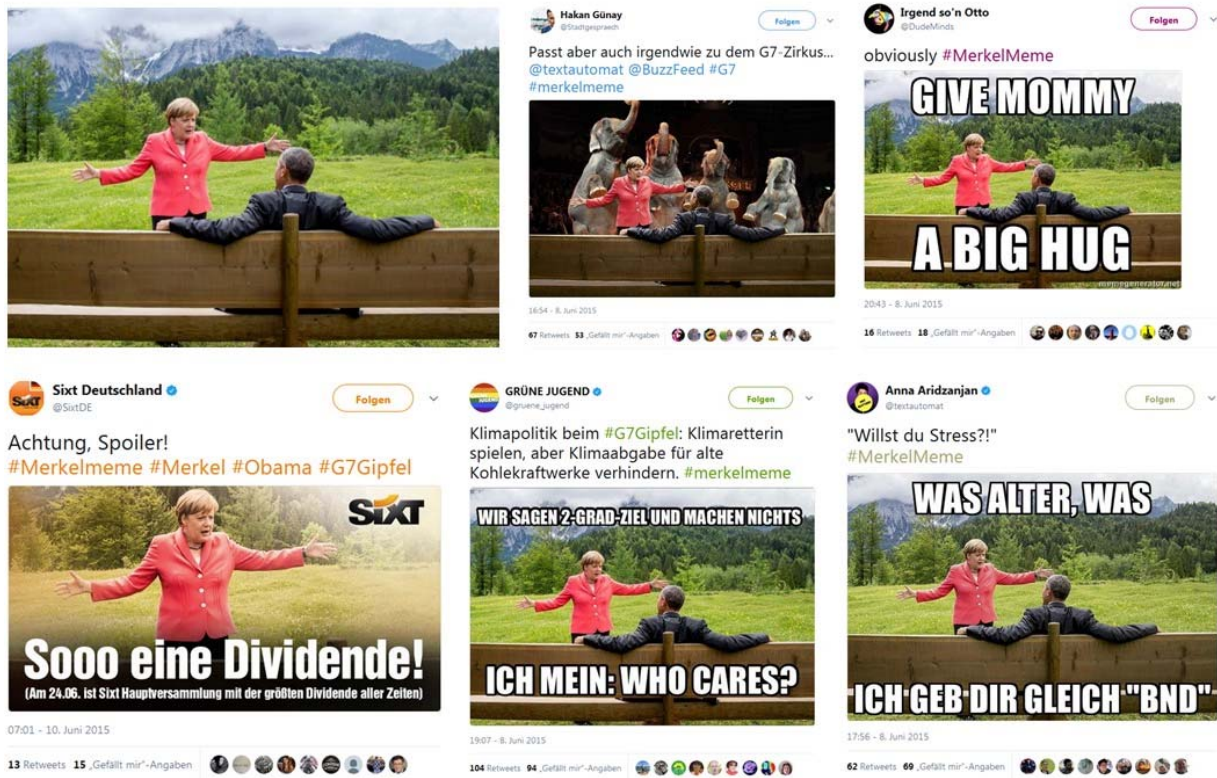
Hakan Günay
@Stadtgespraech
Folgen

Passt aber auch irgendwie zu dem G7-Zirkus... @textautomat @BuzzFeed #G7 #merkelmeme

16:54 - 8. Juni 2015

67 Retweets 53 „Gefällt mir"-Angaben

Irgend so'n Otto
@DudeMinds
Folgen

obviously #MerkelMeme

GIVE MOMMY
A BIG HUG
memegenerator.net

20:43 - 8. Juni 2015

16 Retweets 18 „Gefällt mir"-Angaben

Sixt Deutschland
@SixtDE
Folgen

Achtung, Spoiler! #Merkelmeme #Merkel #Obama #G7Gipfel

SIXT
Sooo eine Dividende!
(Am 24.06. ist Sixt Hauptversammlung mit der größten Dividende aller Zeiten)

07:01 - 10. Juni 2015

13 Retweets 15 „Gefällt mir"-Angaben

GRÜNE JUGEND
@gruene_jugend
Folgen

Klimapolitik beim #G7Gipfel: Klimaretterin spielen, aber Klimaabgabe für alte Kohlekraftwerke verhindern. #merkelmeme

WIR SAGEN 2-GRAD-ZIEL UND MACHEN NICHTS
ICH MEIN: WHO CARES?

19:07 - 8. Juni 2015

104 Retweets 94 „Gefällt mir"-Angaben

Anna Aridzanjan
@textautomat
Folgen

"Willst du Stress?!" #MerkelMeme

WAS ALTER, WAS
ICH GEB DIR GLEICH "BND"

17:56 - 8. Juni 2015

62 Retweets 69 „Gefällt mir"-Angaben